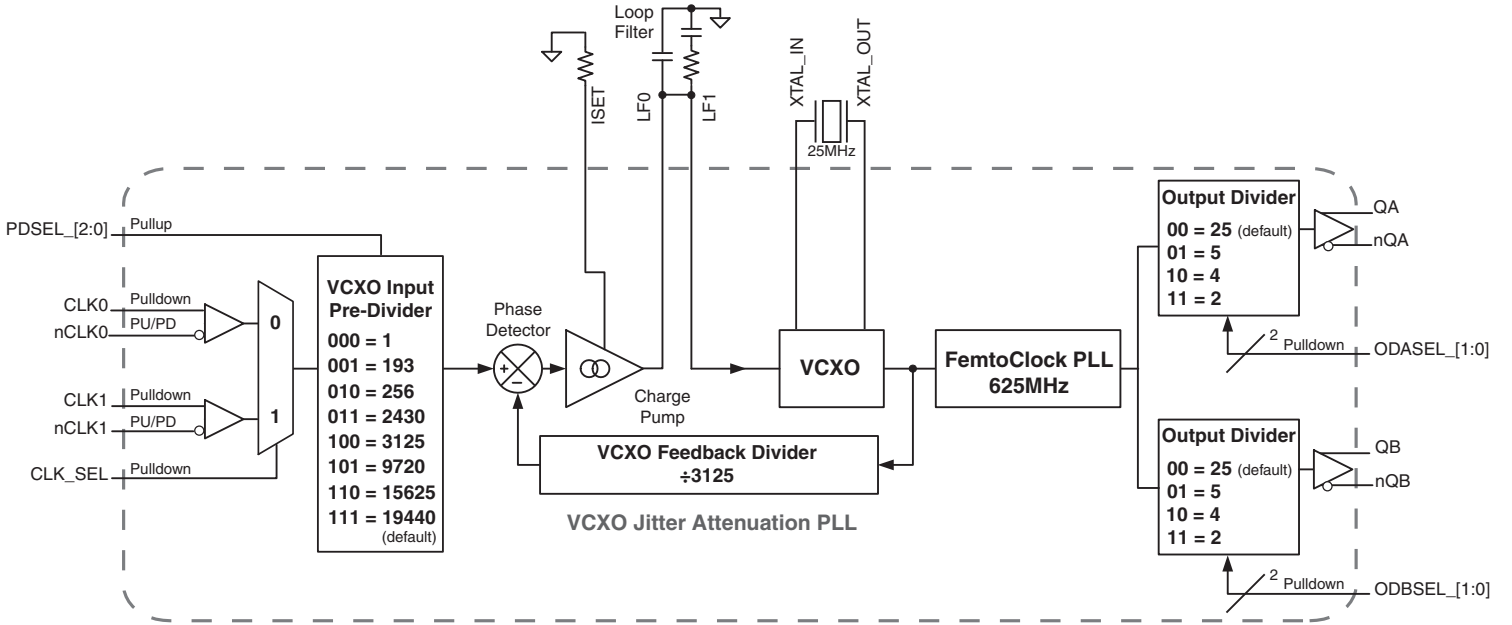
Loop Filter

ISET

LF0

LF1

XTAL_IN

XTAL_OUT

25MHz

PDSEL_[2:0]

Pullup

CLK0

Pulldown

nCLK0

PU/PD

0

CLK1

Pulldown

nCLK1

PU/PD

1

CLK_SEL

Pulldown

VCXO Input Pre-Divider

000 = 1
001 = 193
010 = 256
011 = 2430
100 = 3125
101 = 9720
110 = 15625
111 = 19440
(default)

Phase Detector

+

−

Charge Pump

VCXO

FemtoClock PLL 625MHz

VCXO Feedback Divider
÷3125

VCXO Jitter Attenuation PLL

Output Divider

00 = 25 (default)
01 = 5
10 = 4
11 = 2

QA

nQA

2

Pulldown

ODASEL_[1:0]

Output Divider

00 = 25 (default)
01 = 5
10 = 4
11 = 2

QB

nQB

2

Pulldown

ODBSEL_[1:0]